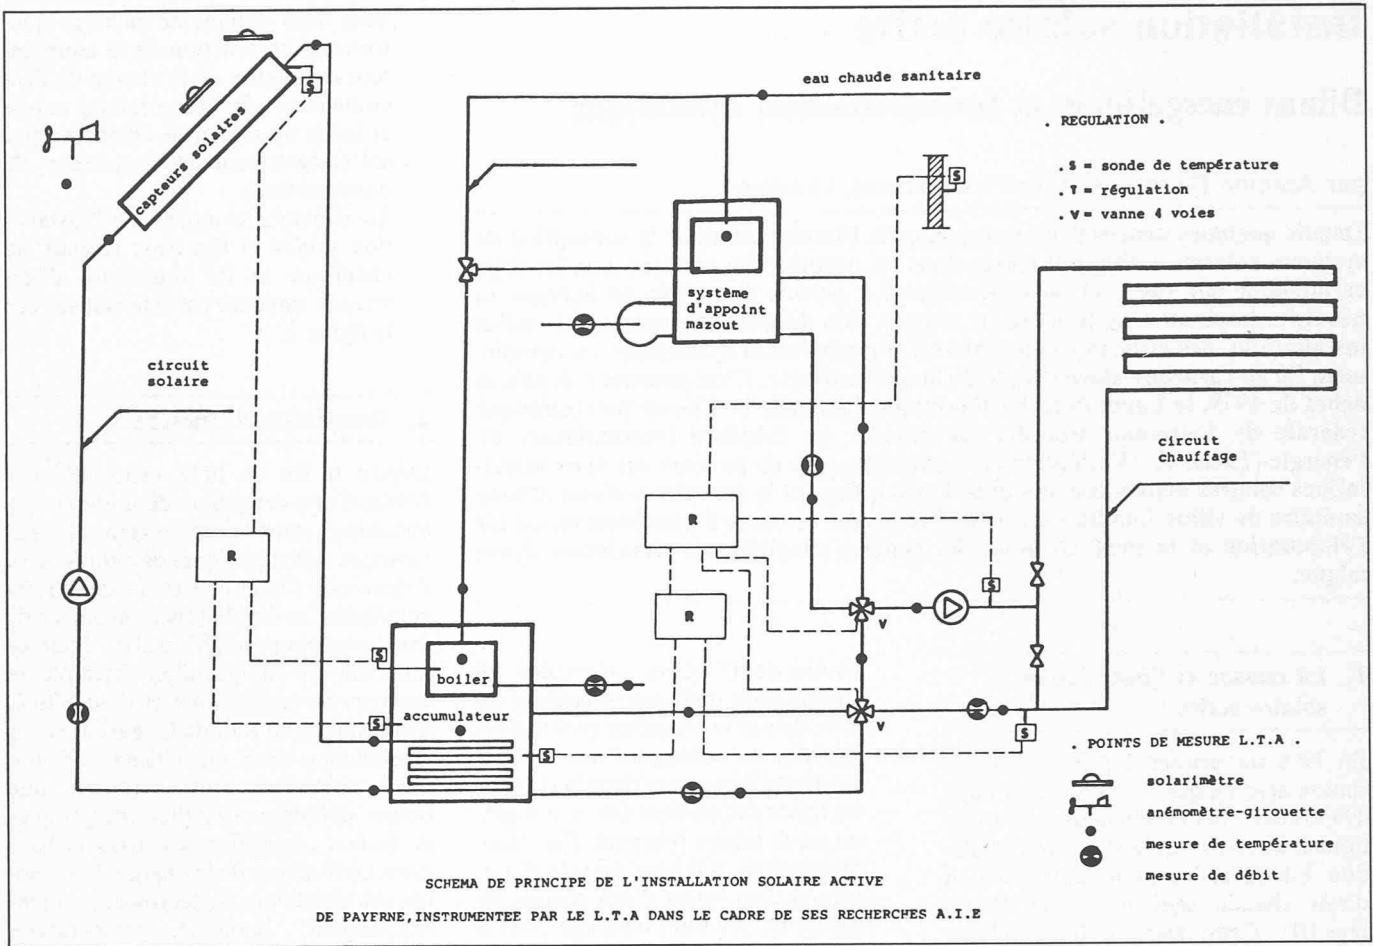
capteurs solaires

eau chaude sanitaire

. REGULATION .

. S = sonde de température
. T = régulation
. V = vanne 4 voies

système d'appoint mazout

circuit solaire

circuit chauffage

R

R

R

V

V

S

S

S

S

S

S

boiler

accumulateur

. POINTS DE MESURE L.T.A .

solarimètre

anémomètre-girouette

mesure de température

mesure de débit

SCHEMA DE PRINCIPE DE L'INSTALLATION SOLAIRE ACTIVE
DE PAYERNE, INSTRUMENTEE PAR LE L.T.A DANS LE CADRE DE SES RECHERCHES A.I.E